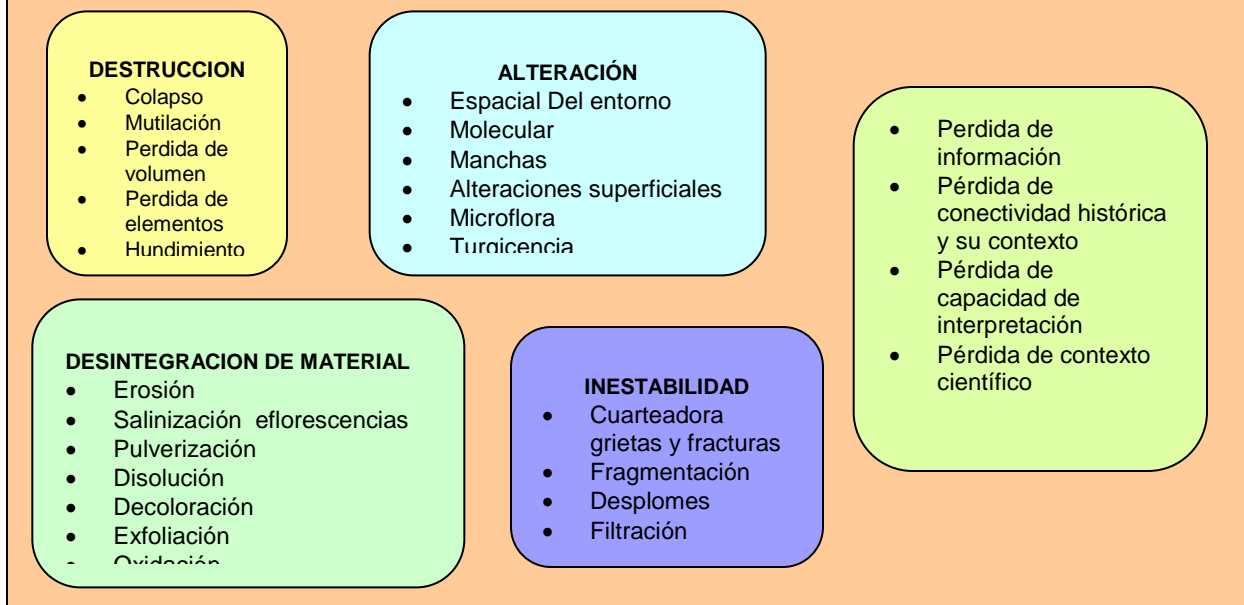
DESTRUCCION
- Colapso
- Mutilación
- Perdida de volumen
- Perdida de elementos
- Hundimiento

ALTERACIÓN
- Espacial Del entorno
- Molecular
- Manchas
- Alteraciones superficiales
- Microflora
- Turgicencia

- Perdida de información
- Pérdida de conectividad histórica y su contexto
- Pérdida de capacidad de interpretación
- Pérdida de contexto científico

DESINTEGRACION DE MATERIAL
- Erosión
- Salinización eflorescencias
- Pulverización
- Disolución
- Decoloración
- Exfoliación
- Oxidación

INESTABILIDAD
- Cuarteadora grietas y fracturas
- Fragmentación
- Desplomes
- Filtración